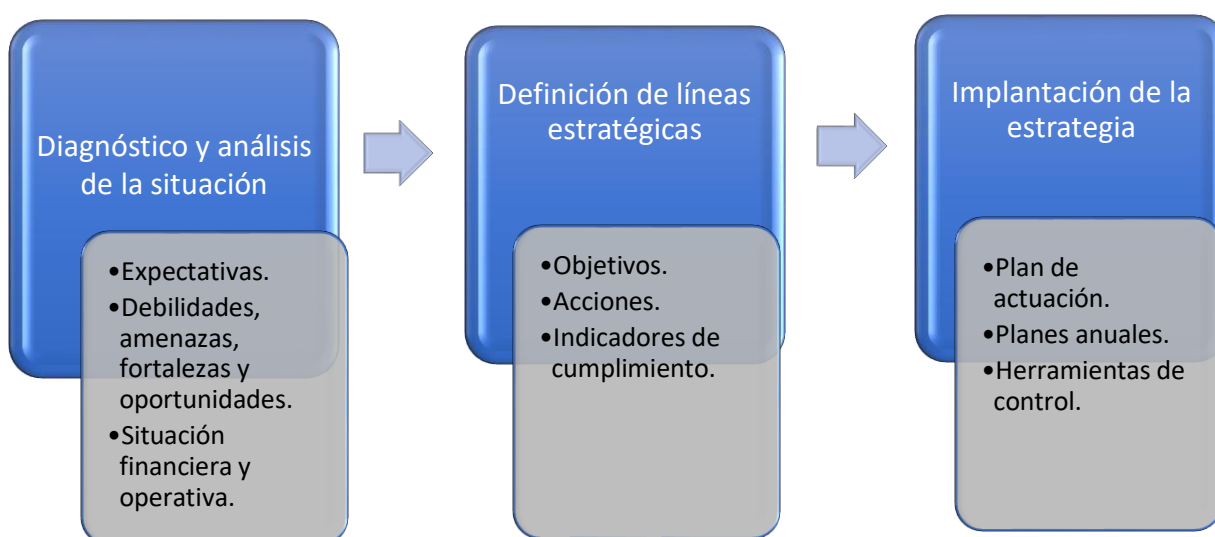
Diagnóstico y análisis de la situación

•Expectativas.
•Debilidades, amenazas, fortalezas y oportunidades.
•Situación financiera y operativa.

Definición de líneas estratégicas

•Objetivos.
•Acciones.
•Indicadores de cumplimiento.

Implantación de la estrategia

•Plan de actuación.
•Planes anuales.
•Herramientas de control.